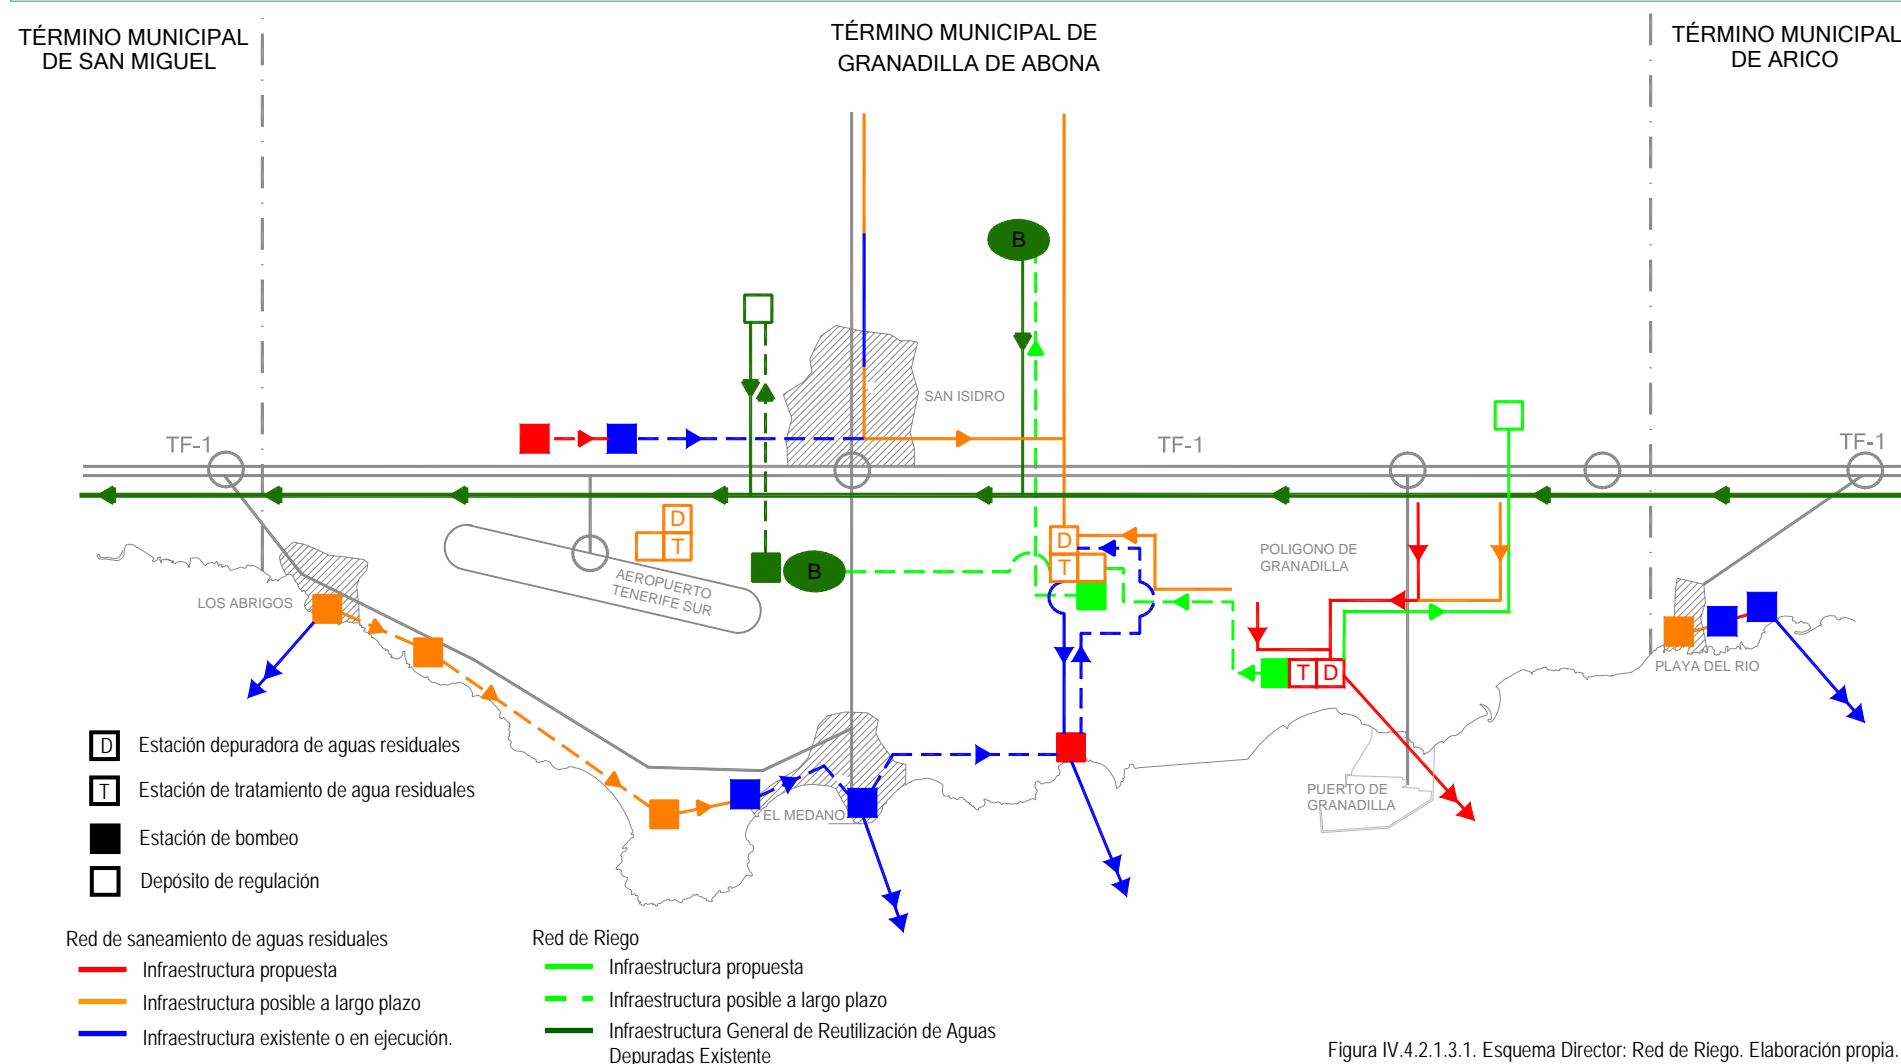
TÉRMINO MUNICIPAL DE SAN MIGUEL

TÉRMINO MUNICIPAL DE GRANADILLA DE ABONA

TÉRMINO MUNICIPAL DE ARICO

B

SAN ISIDRO

TF-1

TF-1

TF-1

D
T

B

AEROPUERTO TENERIFE SUR

D
T

POLIGONO DE GRANADILLA

T D

LOS ABRIGOS

PLAYA DEL RIO

EL MEDANO

PUERTO DE GRANADILLA

D Estación depuradora de aguas residuales

T Estación de tratamiento de agua residuales

Estación de bombeo

Depósito de regulación

Red de saneamiento de aguas residuales

Infraestructura propuesta

Infraestructura posible a largo plazo

Infraestructura existente o en ejecución.

Red de Riego

Infraestructura propuesta

Infraestructura posible a largo plazo

Infraestructura General de Reutilización de Aguas Depuradas Existente

Figura IV.4.2.1.3.1. Esquema Director: Red de Riego. Elaboración propia.